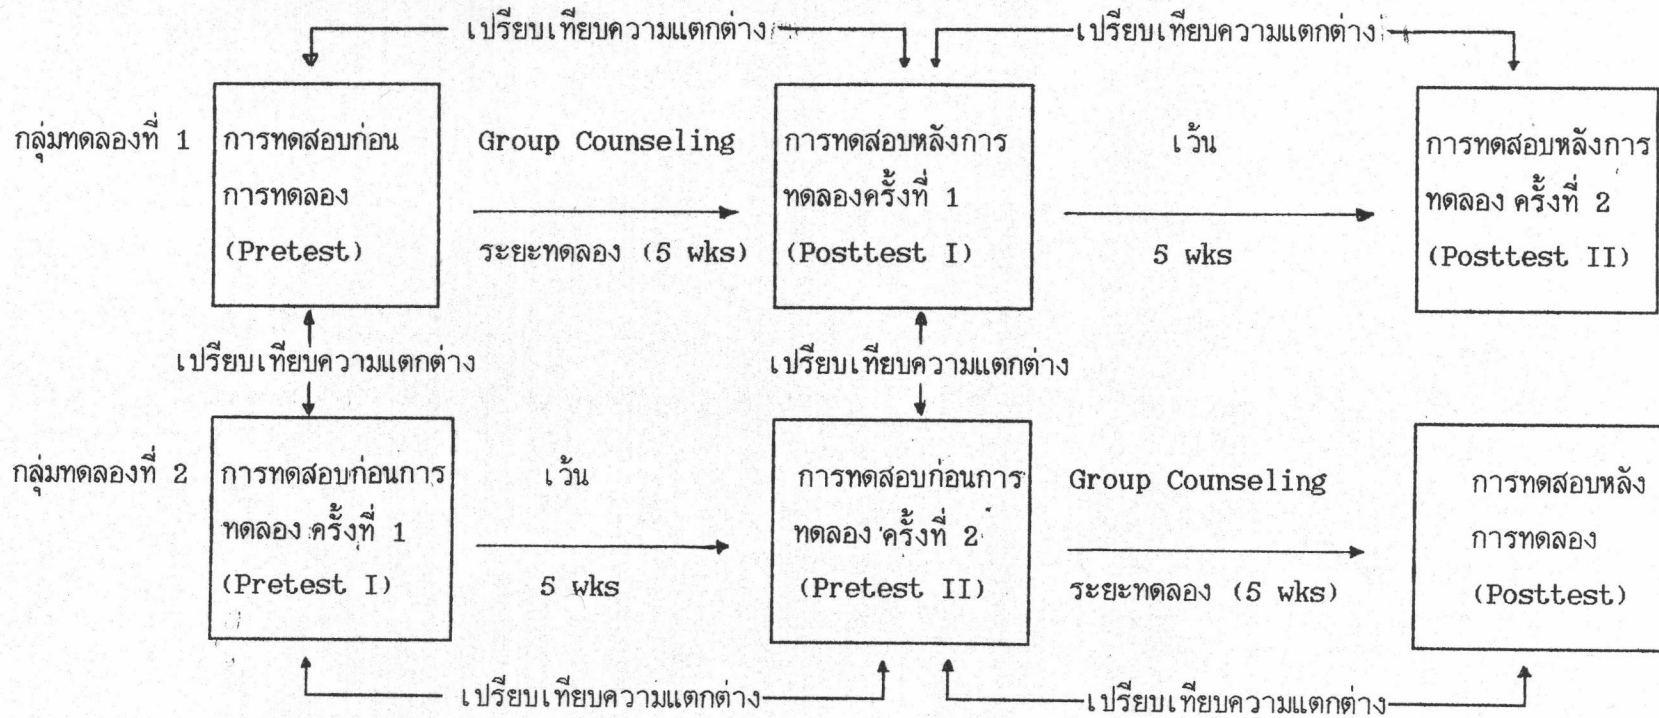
เปรียบเทียบความแตกต่าง
เปรียบเทียบความแตกต่าง

กลุ่มทดลองที่ 1

การทดสอบก่อนการทดลอง (Pretest)

Group Counseling

ระยะทดลอง (5 wks)

การทดสอบหลังการทดลองครั้งที่ 1 (Posttest I)

เว้น

5 wks

การทดสอบหลังการทดลอง ครั้งที่ 2 (Posttest II)

เปรียบเทียบความแตกต่าง
เปรียบเทียบความแตกต่าง

กลุ่มทดลองที่ 2

การทดสอบก่อนการทดลอง ครั้งที่ 1 (Pretest I)

เว้น

5 wks

การทดสอบก่อนการทดลอง ครั้งที่ 2 (Pretest II)

Group Counseling

ระยะทดลอง (5 wks)

การทดสอบหลังการทดลอง (Posttest)

เปรียบเทียบความแตกต่าง
เปรียบเทียบความแตกต่าง